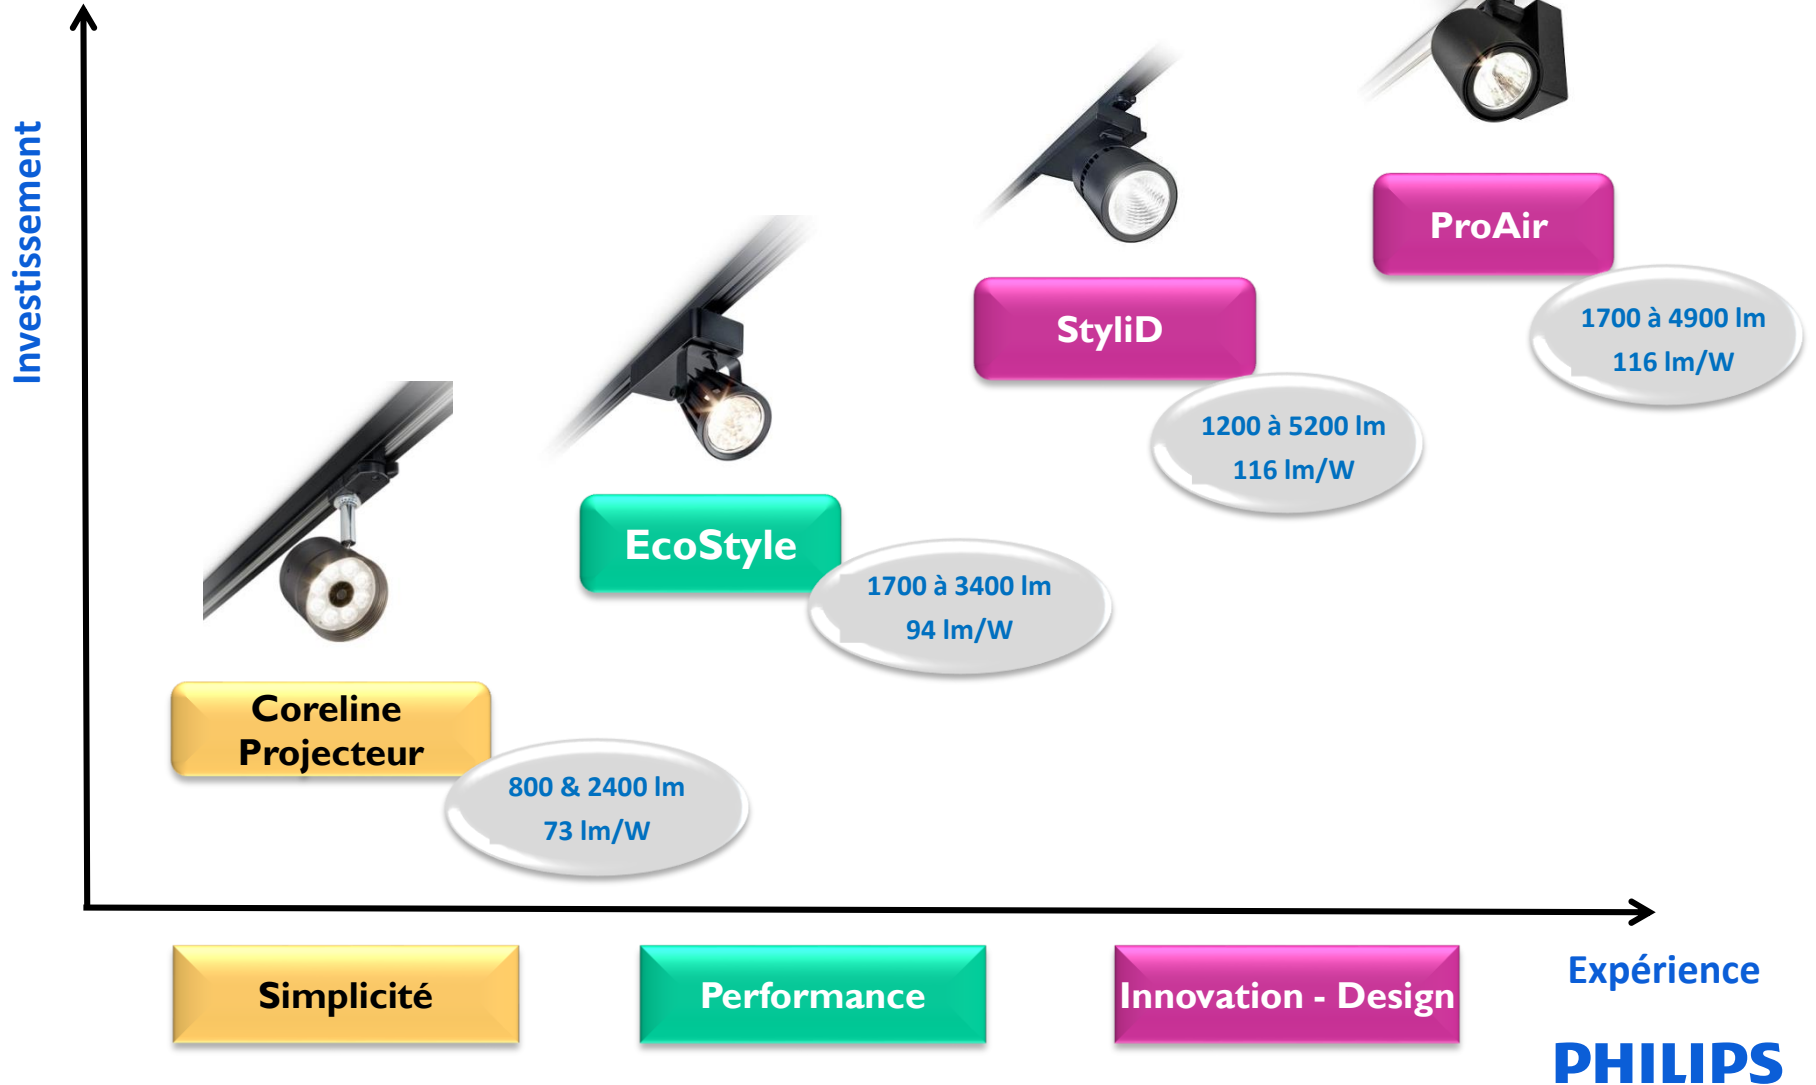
Investissement

ProAir

1700 à 4900 lm
116 lm/W

StyliD

1200 à 5200 lm
116 lm/W

EcoStyle

1700 à 3400 lm
94 lm/W

Coreline Projecteur

800 & 2400 lm
73 lm/W

Simplicité

Performance

Innovation - Design

Expérience

PHILIPS